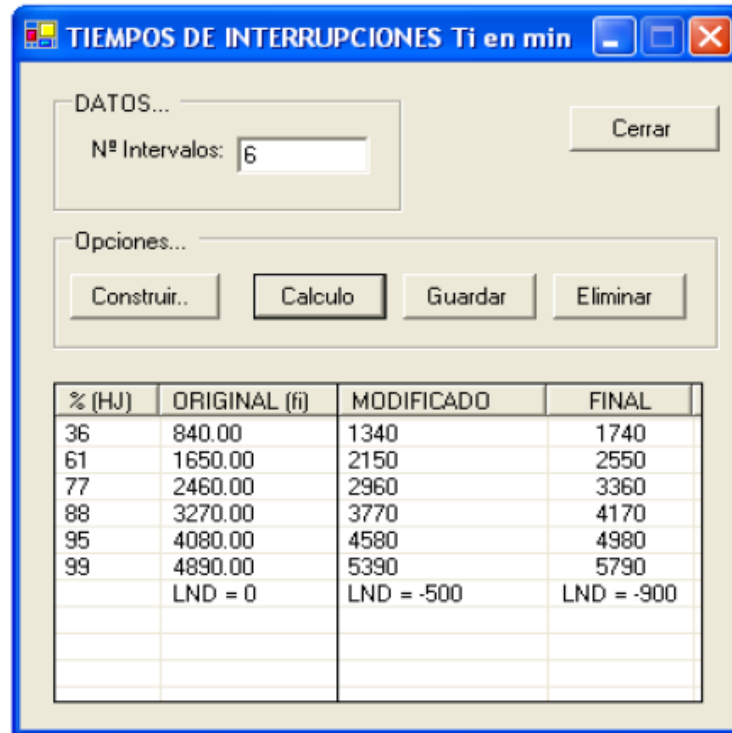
TIEMPOS DE INTERRUPCIONES Ti en min

DATOS...

Nº Intervalos: 6

Cerrar

Opciones...

Construir.. | Calculo | Guardar | Eliminar

| % (HJ) | ORIGINAL (fi) | MODIFICADO | FINAL |
|---|---|---|---|
| 36 | 840.00 | 1340 | 1740 |
| 61 | 1650.00 | 2150 | 2550 |
| 77 | 2460.00 | 2960 | 3360 |
| 88 | 3270.00 | 3770 | 4170 |
| 95 | 4080.00 | 4580 | 4980 |
| 99 | 4890.00 | 5390 | 5790 |
| | LND = 0 | LND = -500 | LND = -900 |